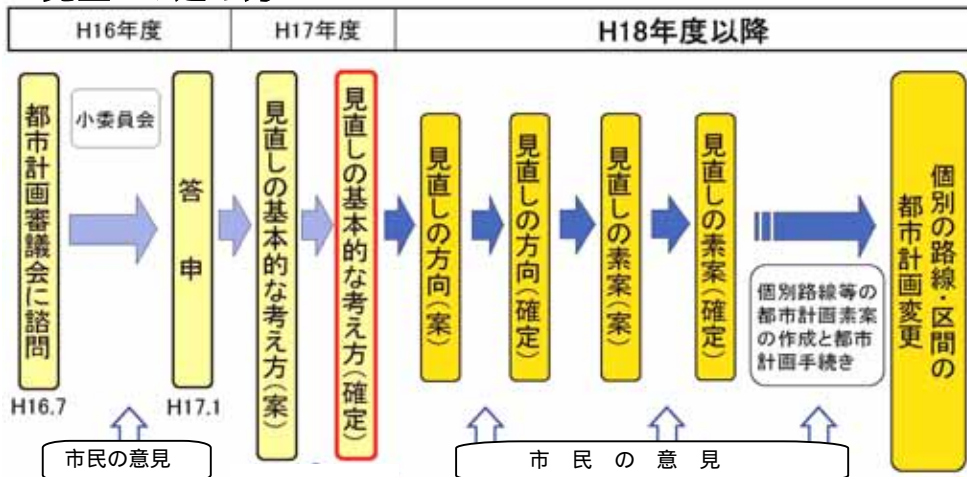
H16年度 | H17年度 | H18年度以降

都市計画審議会に諮問

小委員会

答申

見直しの基本的な考え方(案)

見直しの基本的な考え方(確定)

見直しの方向(案)

見直しの方向(確定)

見直しの素案(案)

見直しの素案(確定)

個別路線等の都市計画素案の作成と都市計画手続き

個別の路線・区間の都市計画変更

H16.7

H17.1

市民の意見

市 民 の 意 見